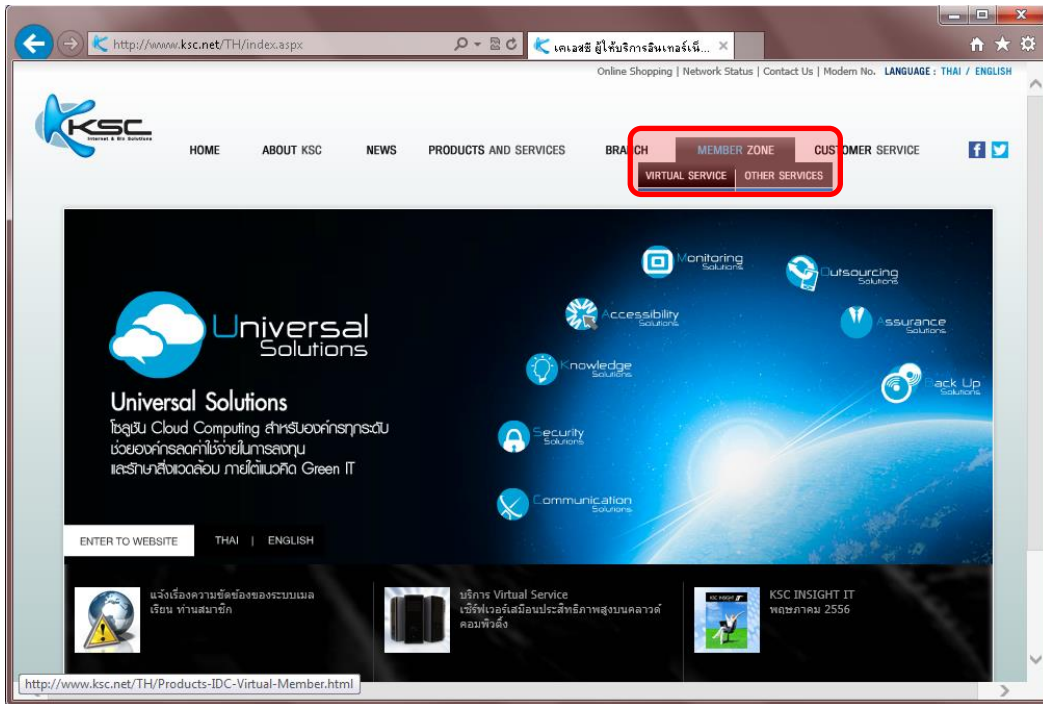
http://www.ksc.net/TH/index.aspx

เคเอสซี ผู้ให้บริการอินเทอร์เน็...

Online Shopping | Network Status | Contact Us | Modem No. LANGUAGE : THAI / ENGLISH

KSC
Internet & Biz Solutions

HOME ABOUT KSC NEWS PRODUCTS AND SERVICES BRANCH MEMBER ZONE CUSTOMER SERVICE

VIRTUAL SERVICE OTHER SERVICES

Universal Solutions

Universal Solutions
โซลูชั่น Cloud Computing สำหรับองค์กรทุกระดับ ช่วยองค์กรลดค่าใช้จ่ายในการลงทุน และรักษาสิ่งแวดล้อม ภายใต้แนวคิด Green IT

Monitoring Solutions
Outsourcing Solutions
Accessibility Solutions
Assurance Solutions
Knowledge Solutions
Back Up Solutions
Security Solutions
Communication Solutions

ENTER TO WEBSITE THAI | ENGLISH

แจ้งเรื่องความขัดข้องของระบบเมล เรียน ท่านสมาชิก

บริการ Virtual Service
เซิร์ฟเวอร์เสมือนประสิทธิภาพสูงบนคลาวด์คอมพิวติ้ง

KSC INSIGHT IT
พฤษภาคม 2556

http://www.ksc.net/TH/Products-IDC-Virtual-Member.html